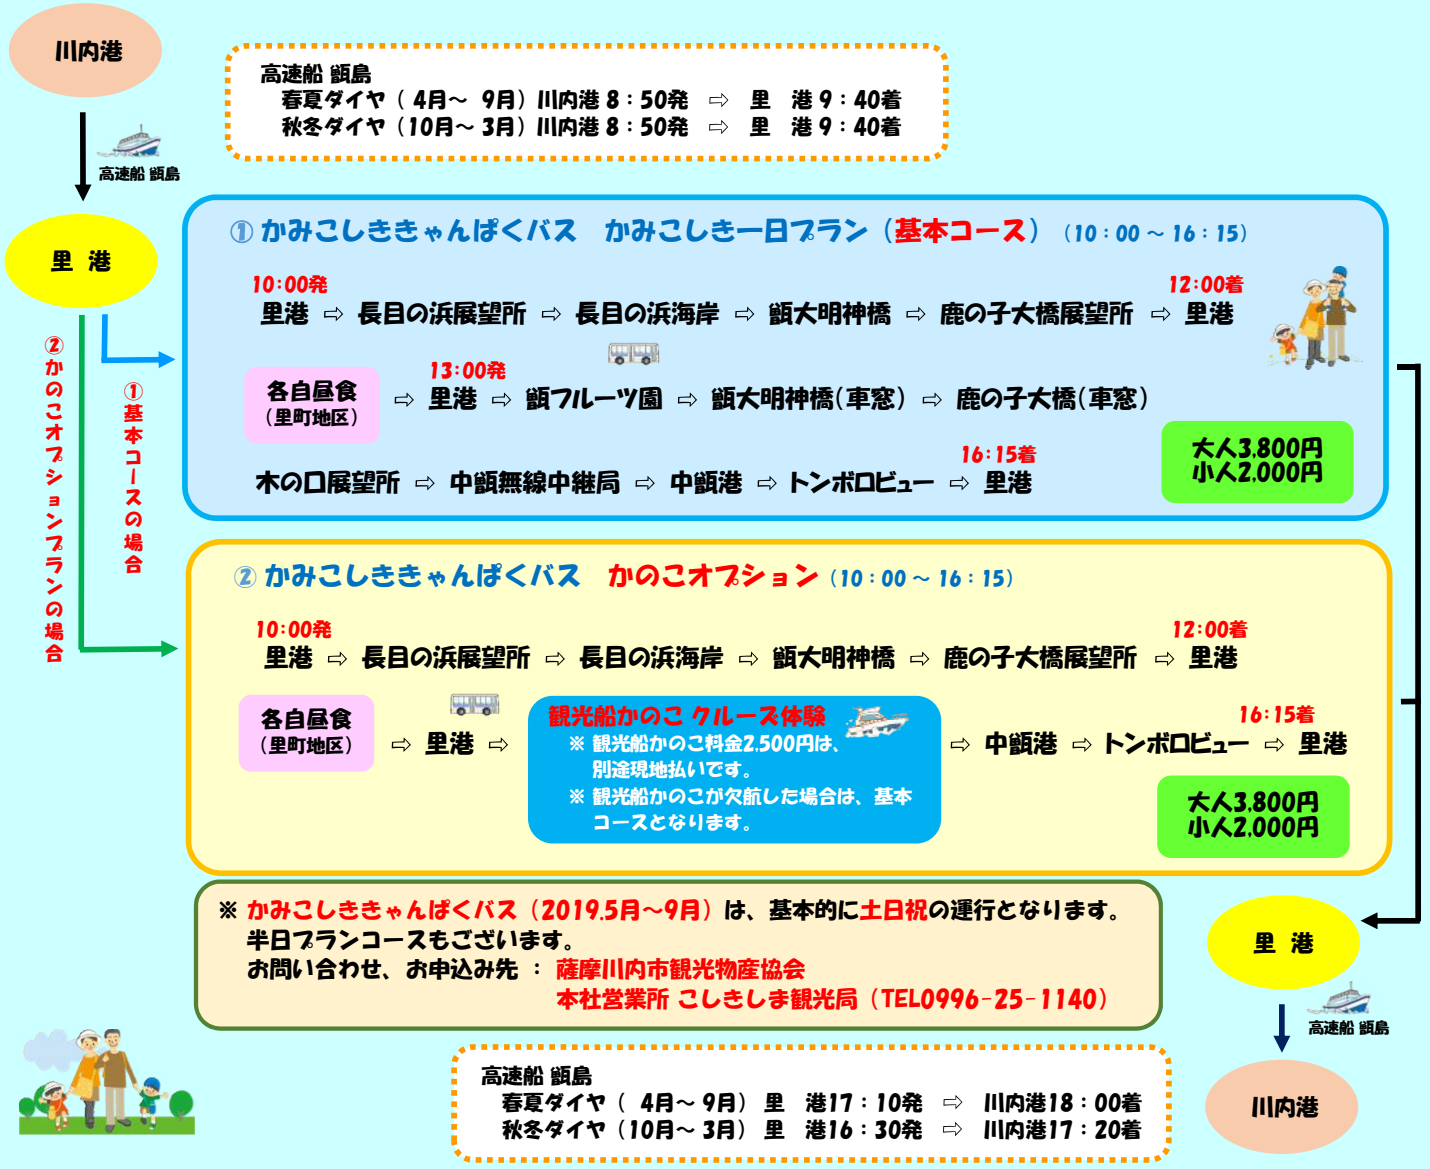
川内港

高速船 甑島
春夏ダイヤ（ 4月～ 9月）川内港 8：50発 ⇨ 里 港 9：40着
秋冬ダイヤ（10月～ 3月）川内港 8：50発 ⇨ 里 港 9：40着

高速船 甑島

里 港

② かのこオプションプランの場合

① 基本コースの場合

① かみこしききゃんぱくバス かみこしき一日プラン（基本コース）（10：00 ～ 16：15）

10:00発
里港 ⇨ 長目の浜展望所 ⇨ 長目の浜海岸 ⇨ 甑大明神橋 ⇨ 鹿の子大橋展望所 ⇨ 里港
12:00着

各自昼食（里町地区）
13:00発
⇨ 里港 ⇨ 甑フルーツ園 ⇨ 甑大明神橋（車窓） ⇨ 鹿の子大橋（車窓）

木の口展望所 ⇨ 中甑無線中継局 ⇨ 中甑港 ⇨ トンボロビュー ⇨ 里港
16:15着

大人3,800円
小人2,000円

② かみこしききゃんぱくバス かのこオプション（10：00 ～ 16：15）

10:00発
里港 ⇨ 長目の浜展望所 ⇨ 長目の浜海岸 ⇨ 甑大明神橋 ⇨ 鹿の子大橋展望所 ⇨ 里港
12:00着

各自昼食（里町地区）
⇨ 里港 ⇨

観光船かのこ クルーズ体験
※ 観光船かのこ料金2,500円は、別途現地払いです。
※ 観光船かのこが欠航した場合は、基本コースとなります。

⇨ 中甑港 ⇨ トンボロビュー ⇨ 里港
16:15着

大人3,800円
小人2,000円

※ かみこしききゃんぱくバス（2019.5月～9月）は、基本的に土日祝の運行となります。
半日プランコースもございます。
お問い合わせ、お申込み先 ： 薩摩川内市観光物産協会
本社営業所 こしきしま観光局（TEL0996-25-1140）

里 港

高速船 甑島

高速船 甑島
春夏ダイヤ（ 4月～ 9月） 里 港17：10発 ⇨ 川内港18：00着
秋冬ダイヤ（10月～ 3月） 里 港16：30発 ⇨ 川内港17：20着

川内港